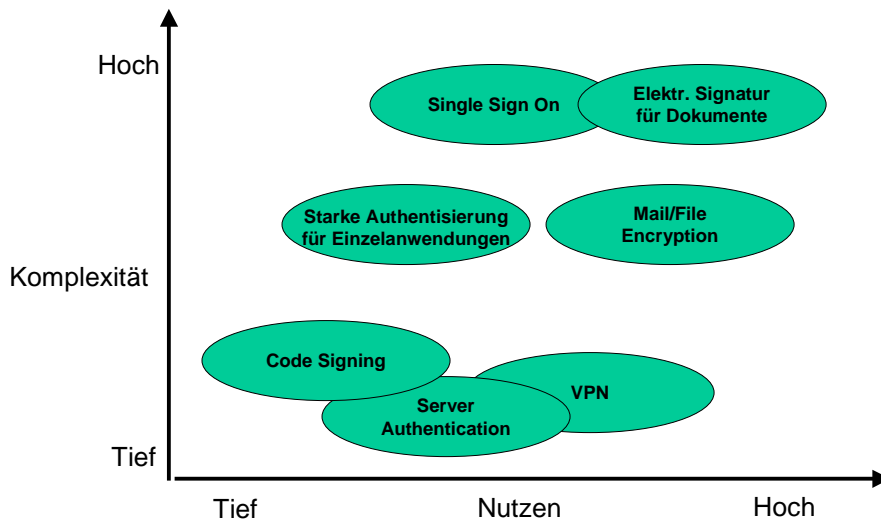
Hoch

Komplexität

Tief

Single Sign On

Elektr. Signatur für Dokumente

Starke Authentisierung für Einzelanwendungen

Mail/File Encryption

Code Signing

VPN

Server Authentication

Tief

Nutzen

Hoch